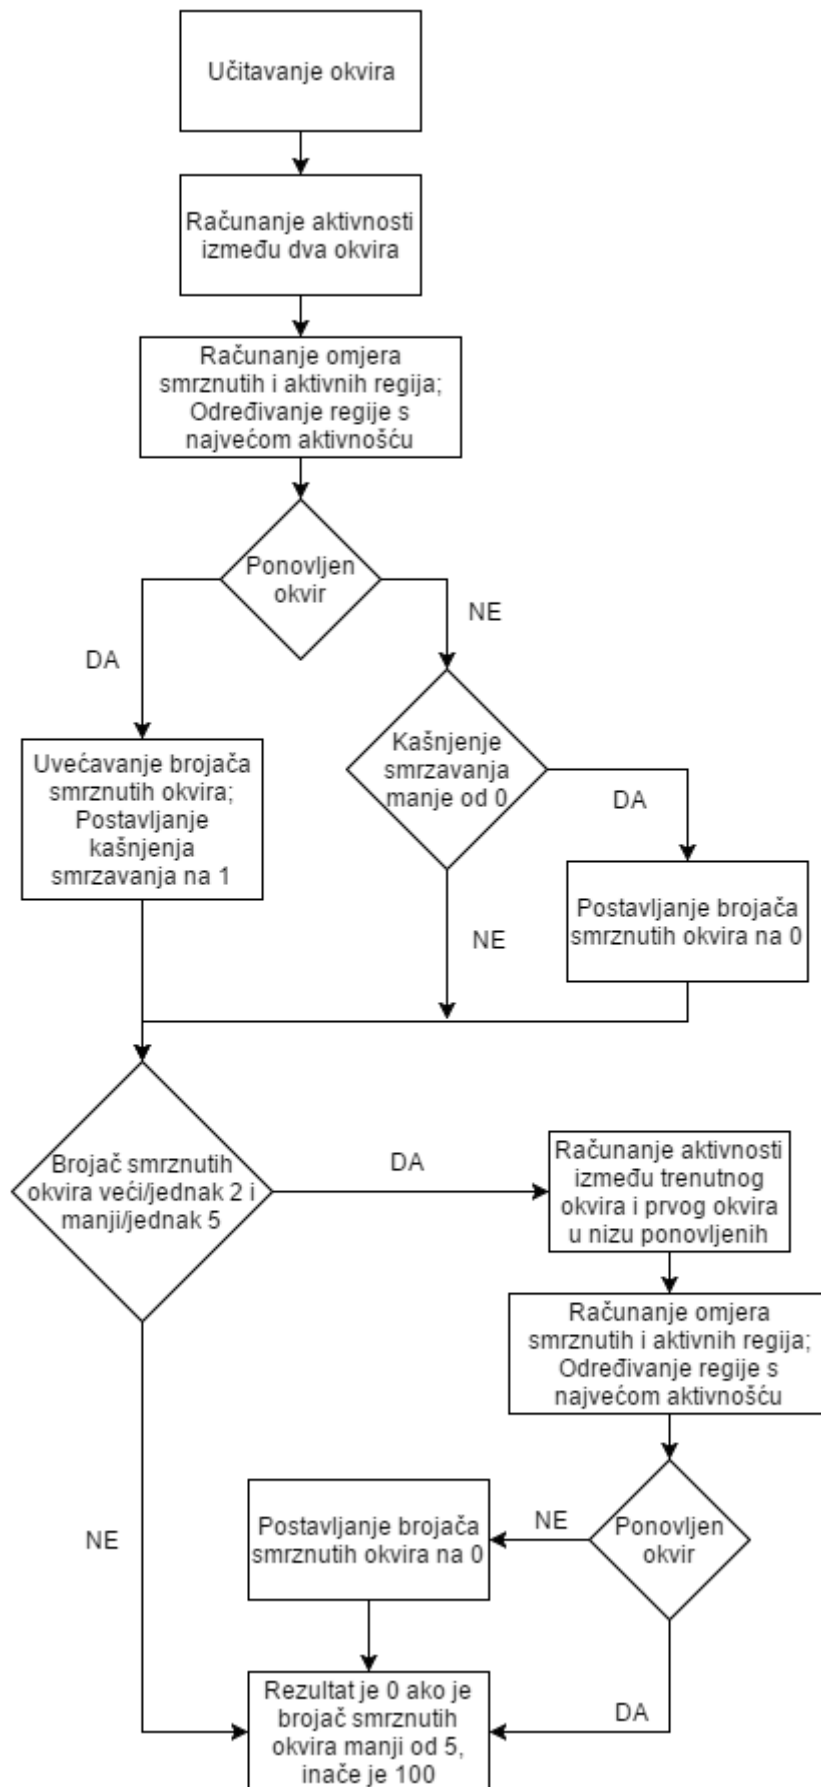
Učitavanje okvira

Računanje aktivnosti između dva okvira

Računanje omjera smrznutih i aktivnih regija; Određivanje regije s najvećom aktivnošću

Ponovljen okvir

NE

DA

Uvećavanje brojača smrznutih okvira; Postavljanje kašnjenja smrzavanja na 1

Kašnjenje smrzavanja manje od 0

DA

Postavljanje brojača smrznutih okvira na 0

NE

Brojač smrznutih okvira veći/jednak 2 i manji/jednak 5

DA

Računanje aktivnosti između trenutnog okvira i prvog okvira u nizu ponovljenih

Računanje omjera smrznutih i aktivnih regija; Određivanje regije s najvećom aktivnošću

NE

Postavljanje brojača smrznutih okvira na 0

NE

Ponovljen okvir

Rezultat je 0 ako je brojač smrznutih okvira manji od 5, inače je 100

DA